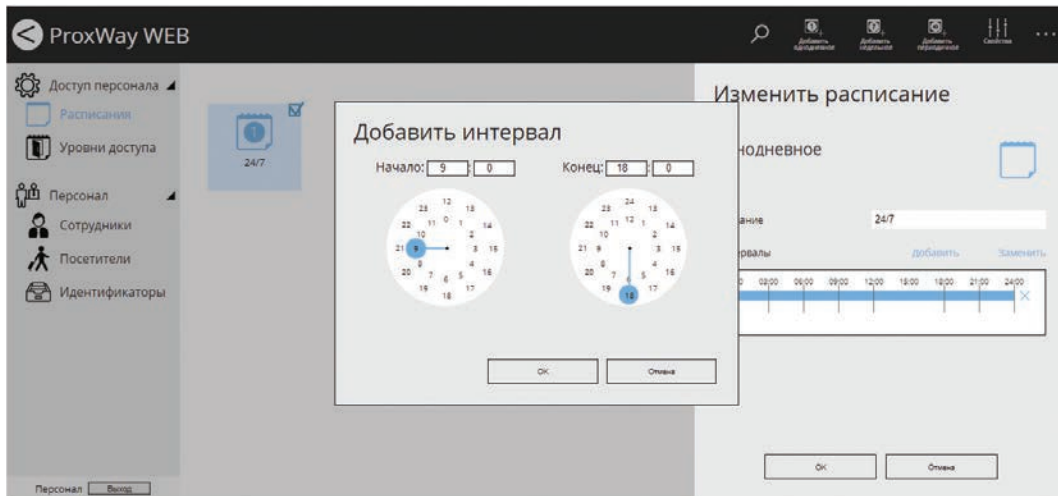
ProxWay WEB

Добавить однодневное
Добавить недельное
Добавить периодичное
Свойства
...

Доступ персонала
Расписания
Уровни доступа
Персонал
Сотрудники
Посетители
Идентификаторы

Персонал
Выход

24/7

Добавить интервал

Начало: 9 : 0
Конец: 18 : 0

24 12 13 23 11 0 1 14 22 10 2 21 9 3 15 8 4 20 7 6 5 16 19 18 17

24 12 13 23 11 0 1 14 22 10 2 21 9 3 15 8 4 20 7 6 5 16 19 18 17

ОК
Отмена

Изменить расписание

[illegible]однодневное

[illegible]ание
24/7

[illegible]рвалы
Добавить
Заменить

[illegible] 03:00 06:00 09:00 12:00 15:00 18:00 21:00 24:00

ОК
Отмена